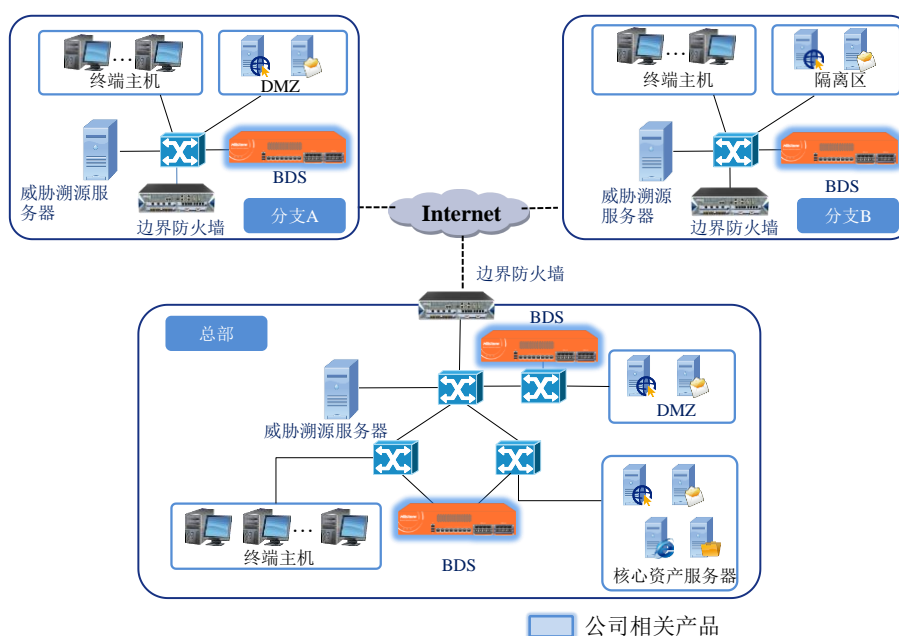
终端主机

DMZ

威胁溯源服务器

BDS

边界防火墙

分支A

终端主机

隔离区

威胁溯源服务器

BDS

边界防火墙

分支B

Internet

边界防火墙

总部

BDS

威胁溯源服务器

DMZ

终端主机

BDS

核心资产服务器

公司相关产品